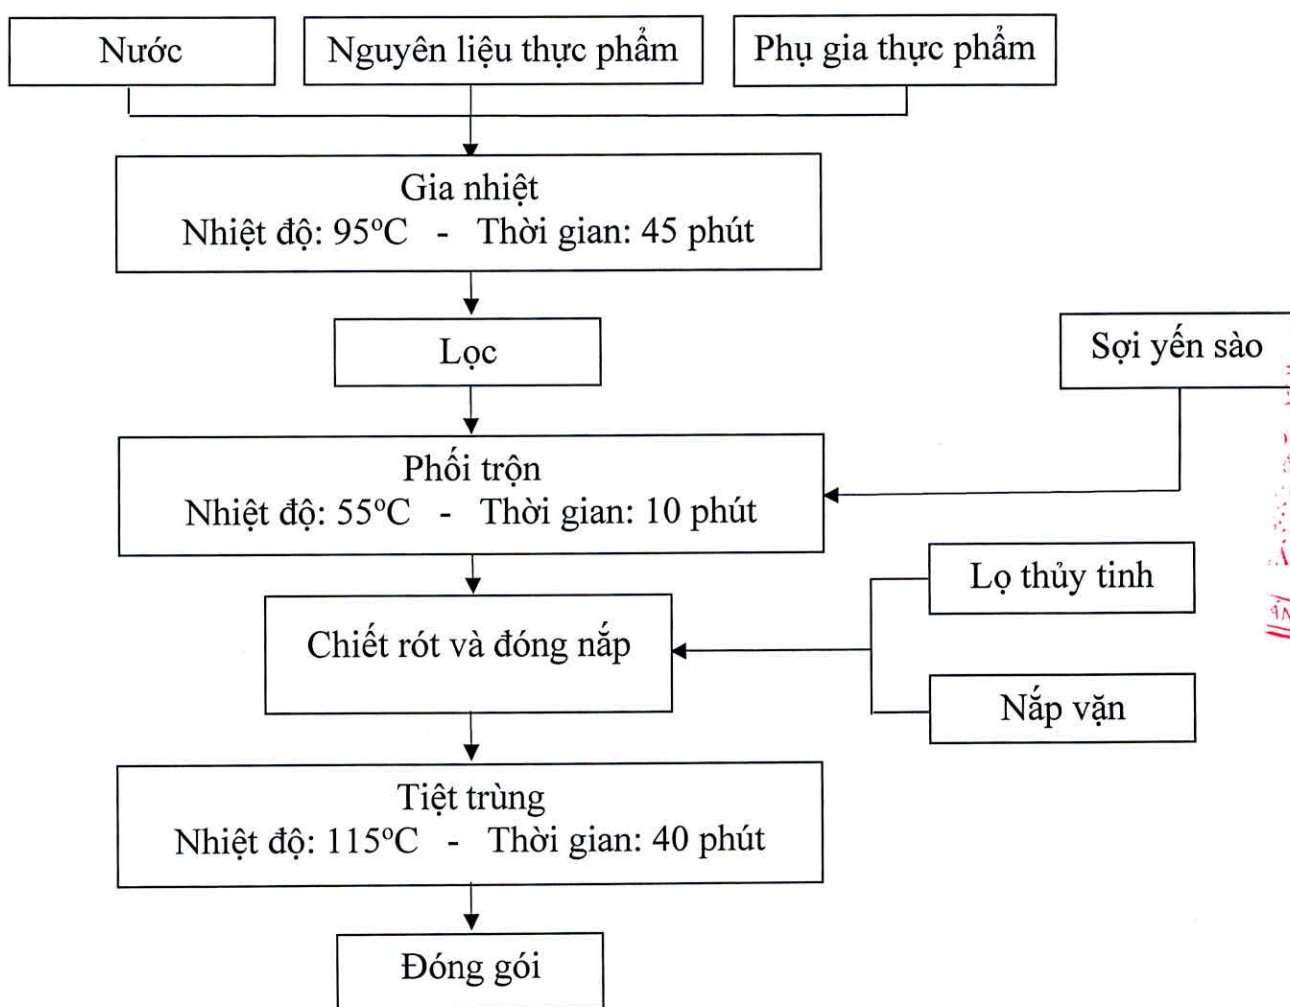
Nước

Nguyên liệu thực phẩm

Phụ gia thực phẩm

Gia nhiệt
Nhiệt độ: 95°C - Thời gian: 45 phút

Lọc

Sợi yến sào

Phối trộn
Nhiệt độ: 55°C - Thời gian: 10 phút

Lọ thủy tinh

Chiết rót và đóng nắp

Nắp vặn

Tiệt trùng
Nhiệt độ: 115°C - Thời gian: 40 phút

Đóng gói